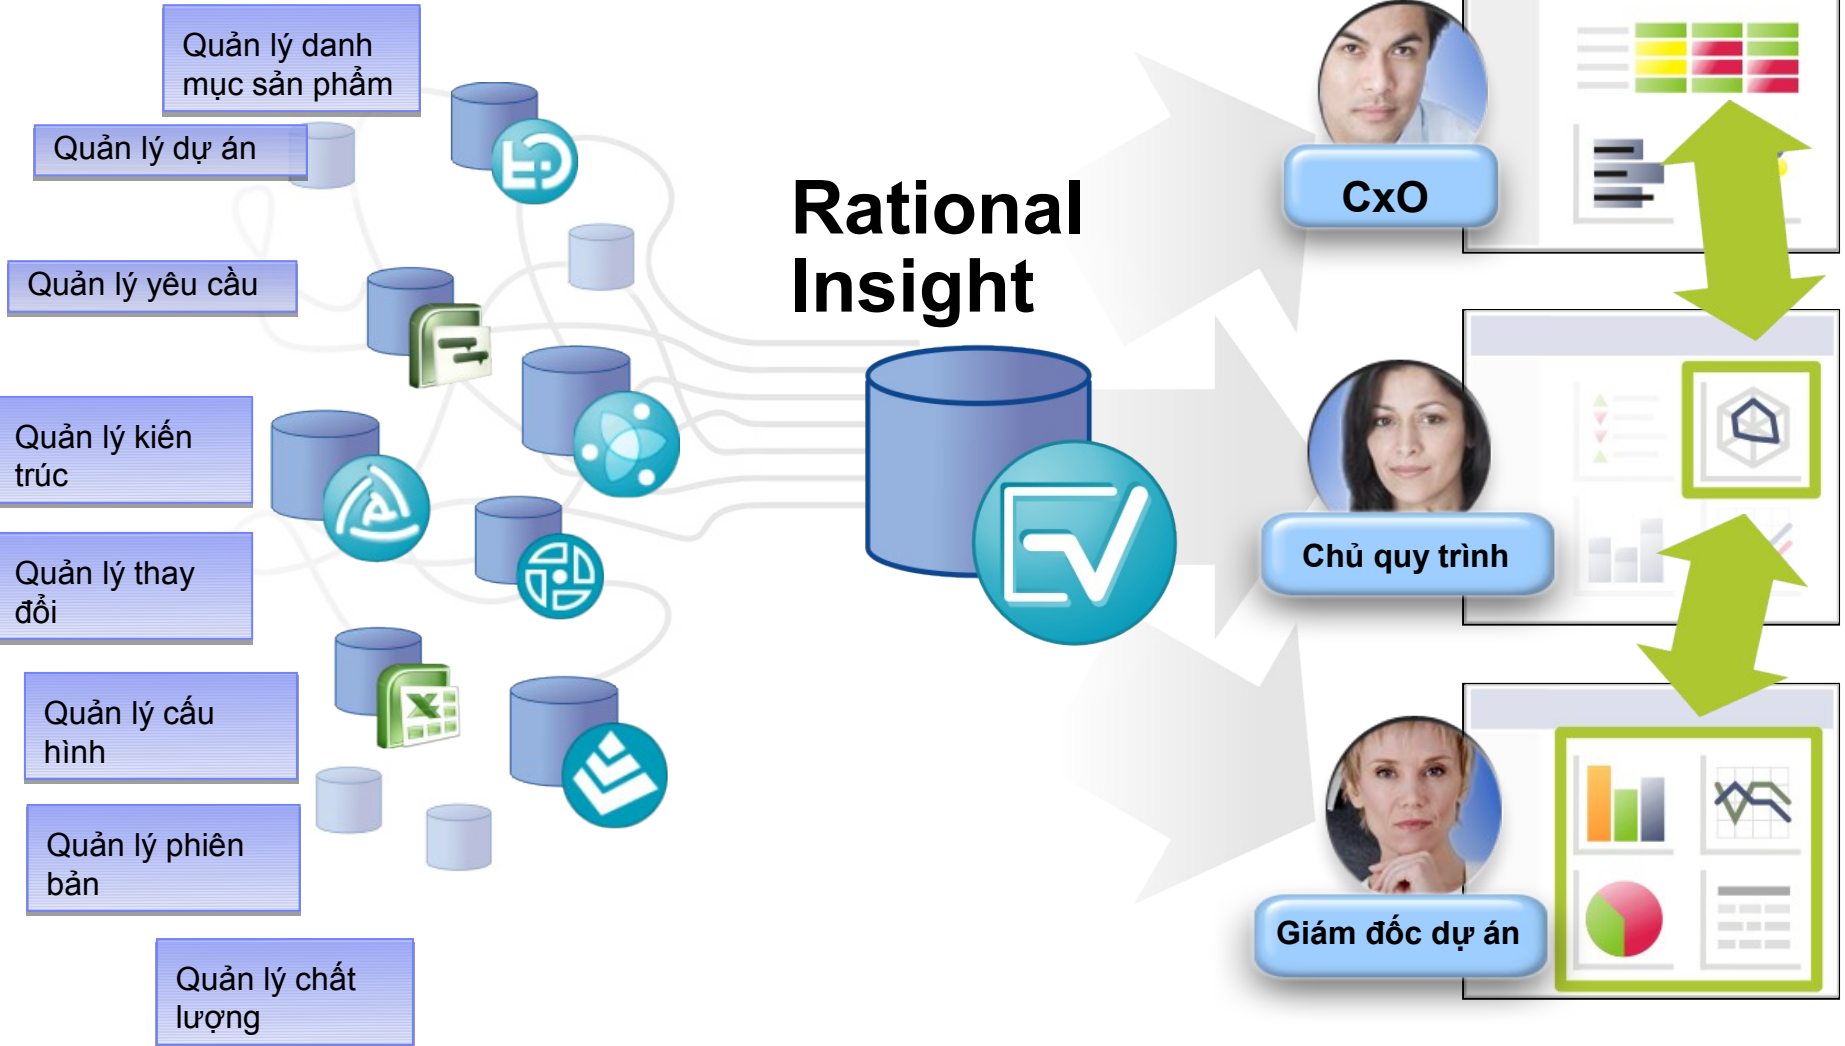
Quản lý danh mục sản phẩm

Quản lý dự án

Quản lý yêu cầu

Quản lý kiến trúc

Quản lý thay đổi

Quản lý cấu hình

Quản lý phiên bản

Quản lý chất lượng

Rational Insight

CxO

Chủ quy trình

Giám đốc dự án